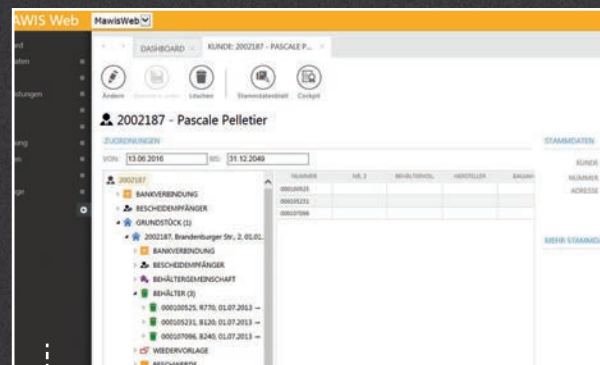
AWIS Web MawisWeb

ard
aten
stungen
ung
m
ge

DASHBOARD × KUNDE: 2002187 - PASCALE P... ×

Ändern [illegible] Löschen Stammdatenblatt Cockpit

2002187 - Pascale Pelletier

ZUORDNUNGEN

VON: 13.06.2016 BIS: 31.12.2049

2002187
BANKVERBINDUNG
BESCHEIDEMPFÄNGER
GRUNDSTÜCK (1)
2002187, Brandenburger Str., 2, 01.01...
BANKVERBINDUNG
BESCHEIDEMPFÄNGER
BEHÄLTERGEMEINSCHAFT
BEHÄLTER (3)
000100525, R770, 01.07.2013 –
000105231, 8120, 01.07.2013 –
000107096, 8240, 01.07.2013 –
WIEDERVORLAGE
BESCHEIDEN

| NUMMER | NR. 2 | BEHÄLTERPOOL | HERSTELLER | BAUJAH |
|---|---|---|---|---|
| 000100525 | | | | |
| 000105231 | | | | |
| 000107096 | | | | |

STAMMDATEN
KUNDE
NUMMER
ADRESSE

MEHR STAMMD